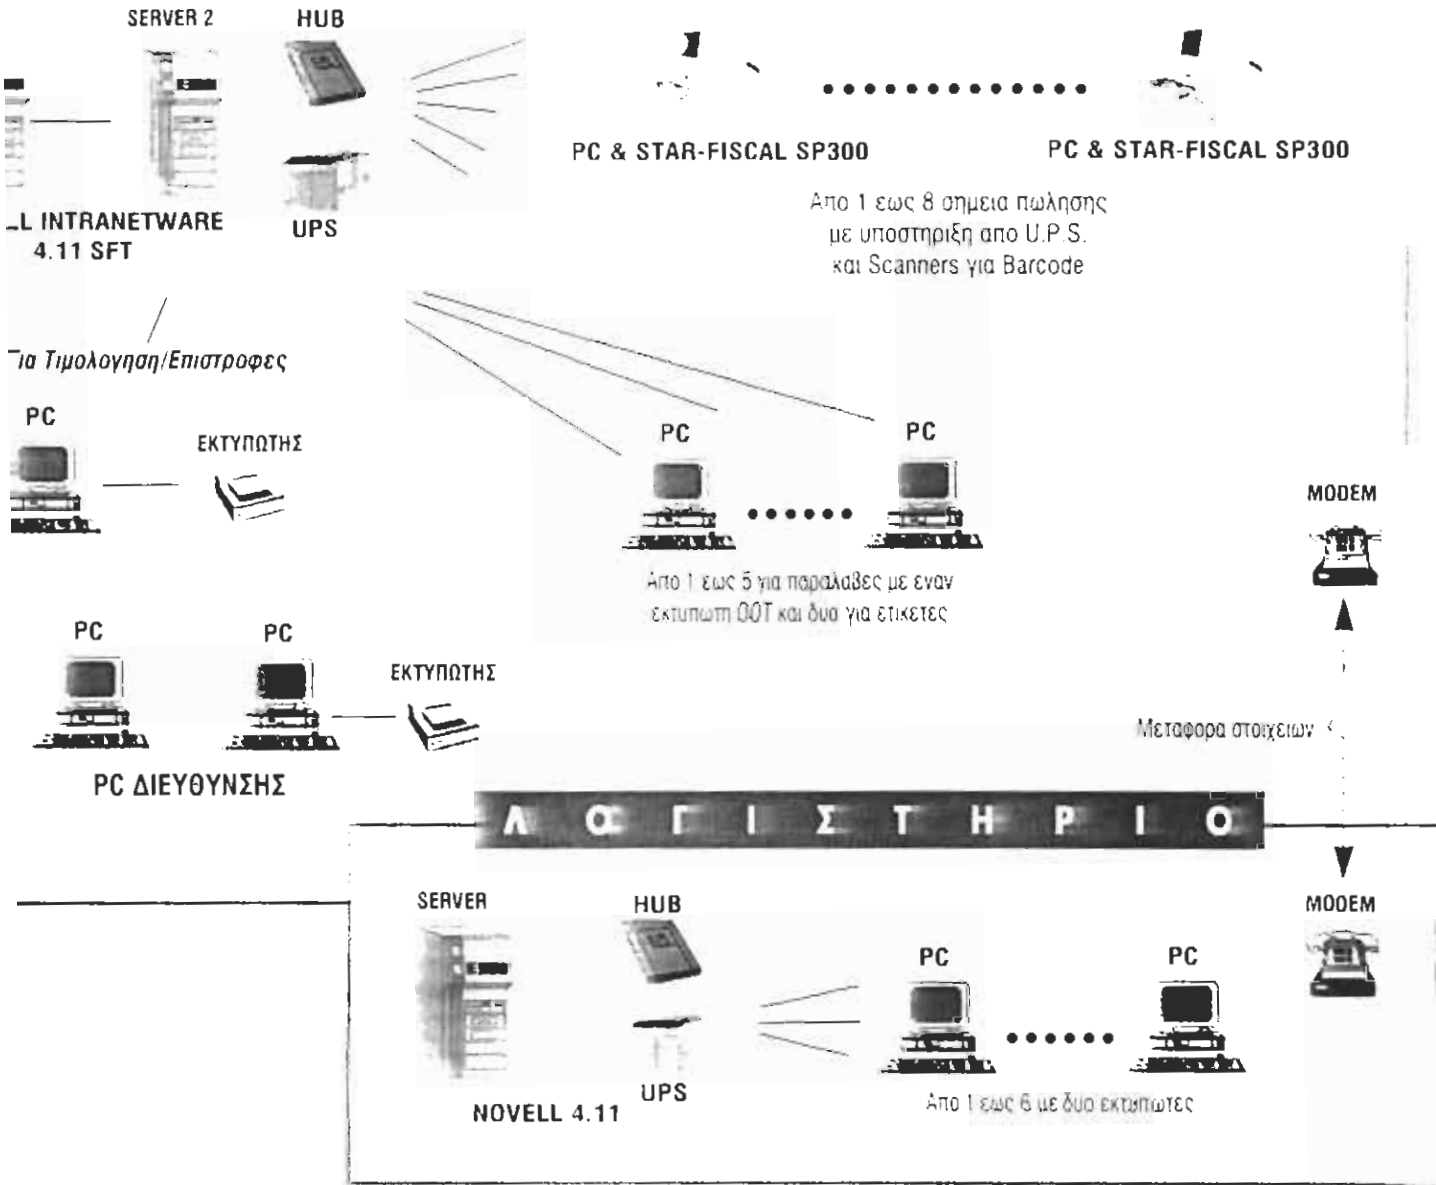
SERVER 2

HUB

PC & STAR-FISCAL SP300

PC & STAR-FISCAL SP300

Απο 1 εως 8 σημεια πωλησης με υποστηριξη απο U.P.S. και Scanners για Barcode

UPS

-LL INTRANETWARE 4.11 SFT

Για Τιμολογηση/Επιστροφες

PC

ΕΚΤΥΠΩΤΗΣ

PC

PC

MODEM

Απο 1 εως 5 για παραλαβες με εναν εκτυπωτη ΟΟΤ και δυο για ετικετες

PC

PC

ΕΚΤΥΠΩΤΗΣ

Μεταφορα στοιχειων

PC ΔΙΕΥΘΥΝΣΗΣ

Λ Ο Γ Ι Σ Τ Η Ρ Ι Ο

SERVER

HUB

MODEM

PC

PC

UPS

NOVELL 4.11

Απο 1 εως 6 με δυο εκτυπωτες